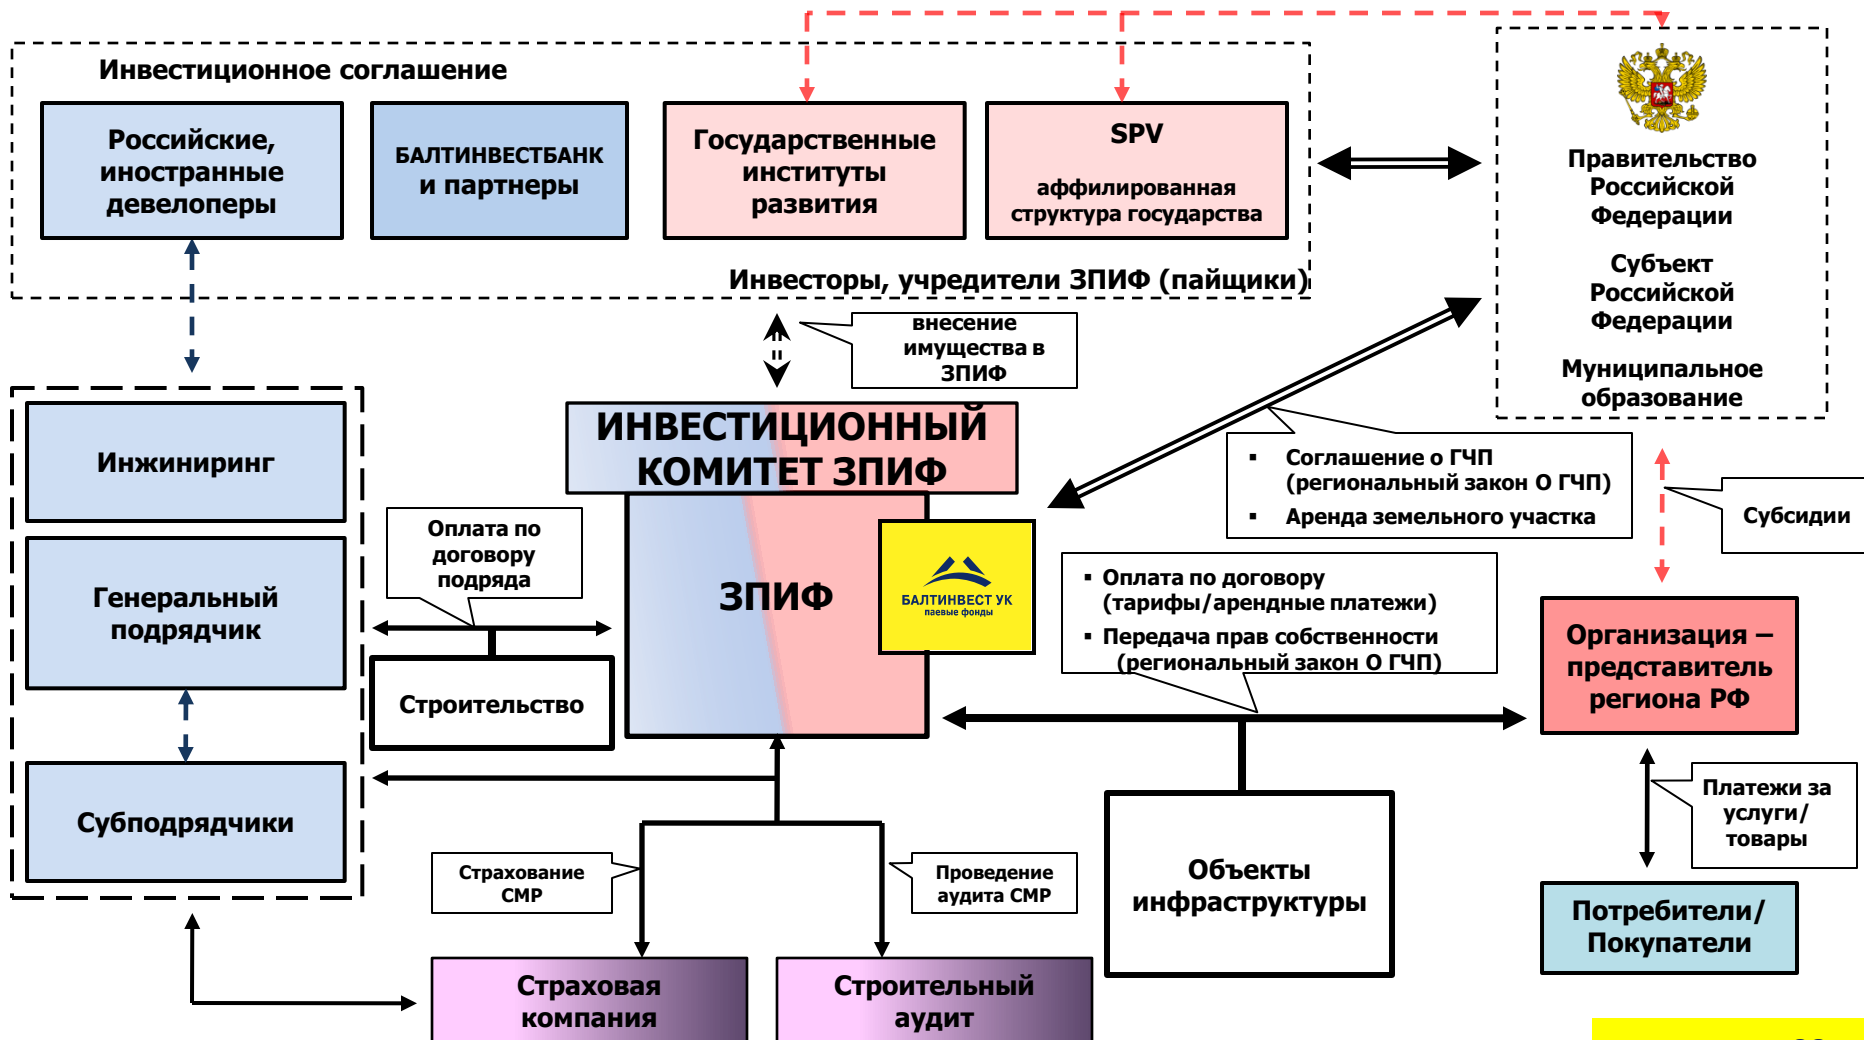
Инвестиционное соглашение

Российские, иностранные девелоперы

БАЛТИНВЕСТБАНК и партнеры

Государственные институты развития

SPV

аффилированная структура государства

Инвесторы, учредители ЗПИФ (пайщики)

Правительство Российской Федерации

Субъект Российской Федерации

Муниципальное образование

внесение имущества в ЗПИФ

ИНВЕСТИЦИОННЫЙ КОМИТЕТ ЗПИФ

Инжиниринг

Генеральный подрядчик

Субподрядчики

Оплата по договору подряда

Строительство

ЗПИФ

БАЛТИНВЕСТ УК паевые фонды

▪ Соглашение о ГЧП (региональный закон О ГЧП)

▪ Аренда земельного участка

Субсидии

▪ Оплата по договору (тарифы/арендные платежи)

▪ Передача прав собственности (региональный закон О ГЧП)

Организация – представитель региона РФ

Платежи за услуги/ товары

Потребители/ Покупатели

Объекты инфраструктуры

Страхование СМР

Проведение аудита СМР

Страховая компания

Строительный аудит